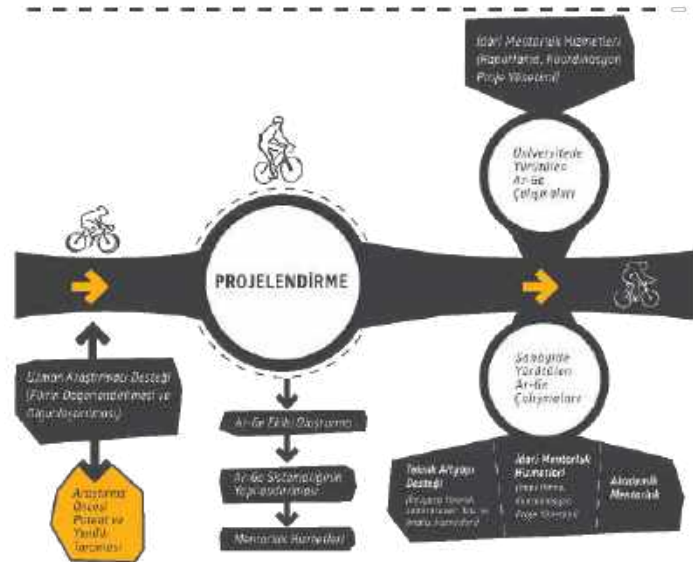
İdari Mentorluk Hizmetleri (Raportlama, Koordinasyon Proje Yönetimi)

Üniversitede Yürütülen Ar-Ge Çalışmaları

PROJELENDİRME

Sanayide Yürütülen Ar-Ge Çalışmaları

Uzman Araştırmacı Desteği (Fikir Değerlendirmesi ve Olgunlaştırılması)

Araştırma Öncesi Potansiyel Yenilik Taraması

Ar-Ge Ekibi Oluşturma

Ar-Ge Sistematiğinin Yapılandırılması

Mentorluk Hizmetleri

Teknik Altyapı Desteği (Ar-Ge'ye Yönelik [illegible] ve analiz hizmetleri)

İdari Mentorluk Hizmetleri (Raportlama, Koordinasyon Proje Yönetimi)

Akademik Mentorluk